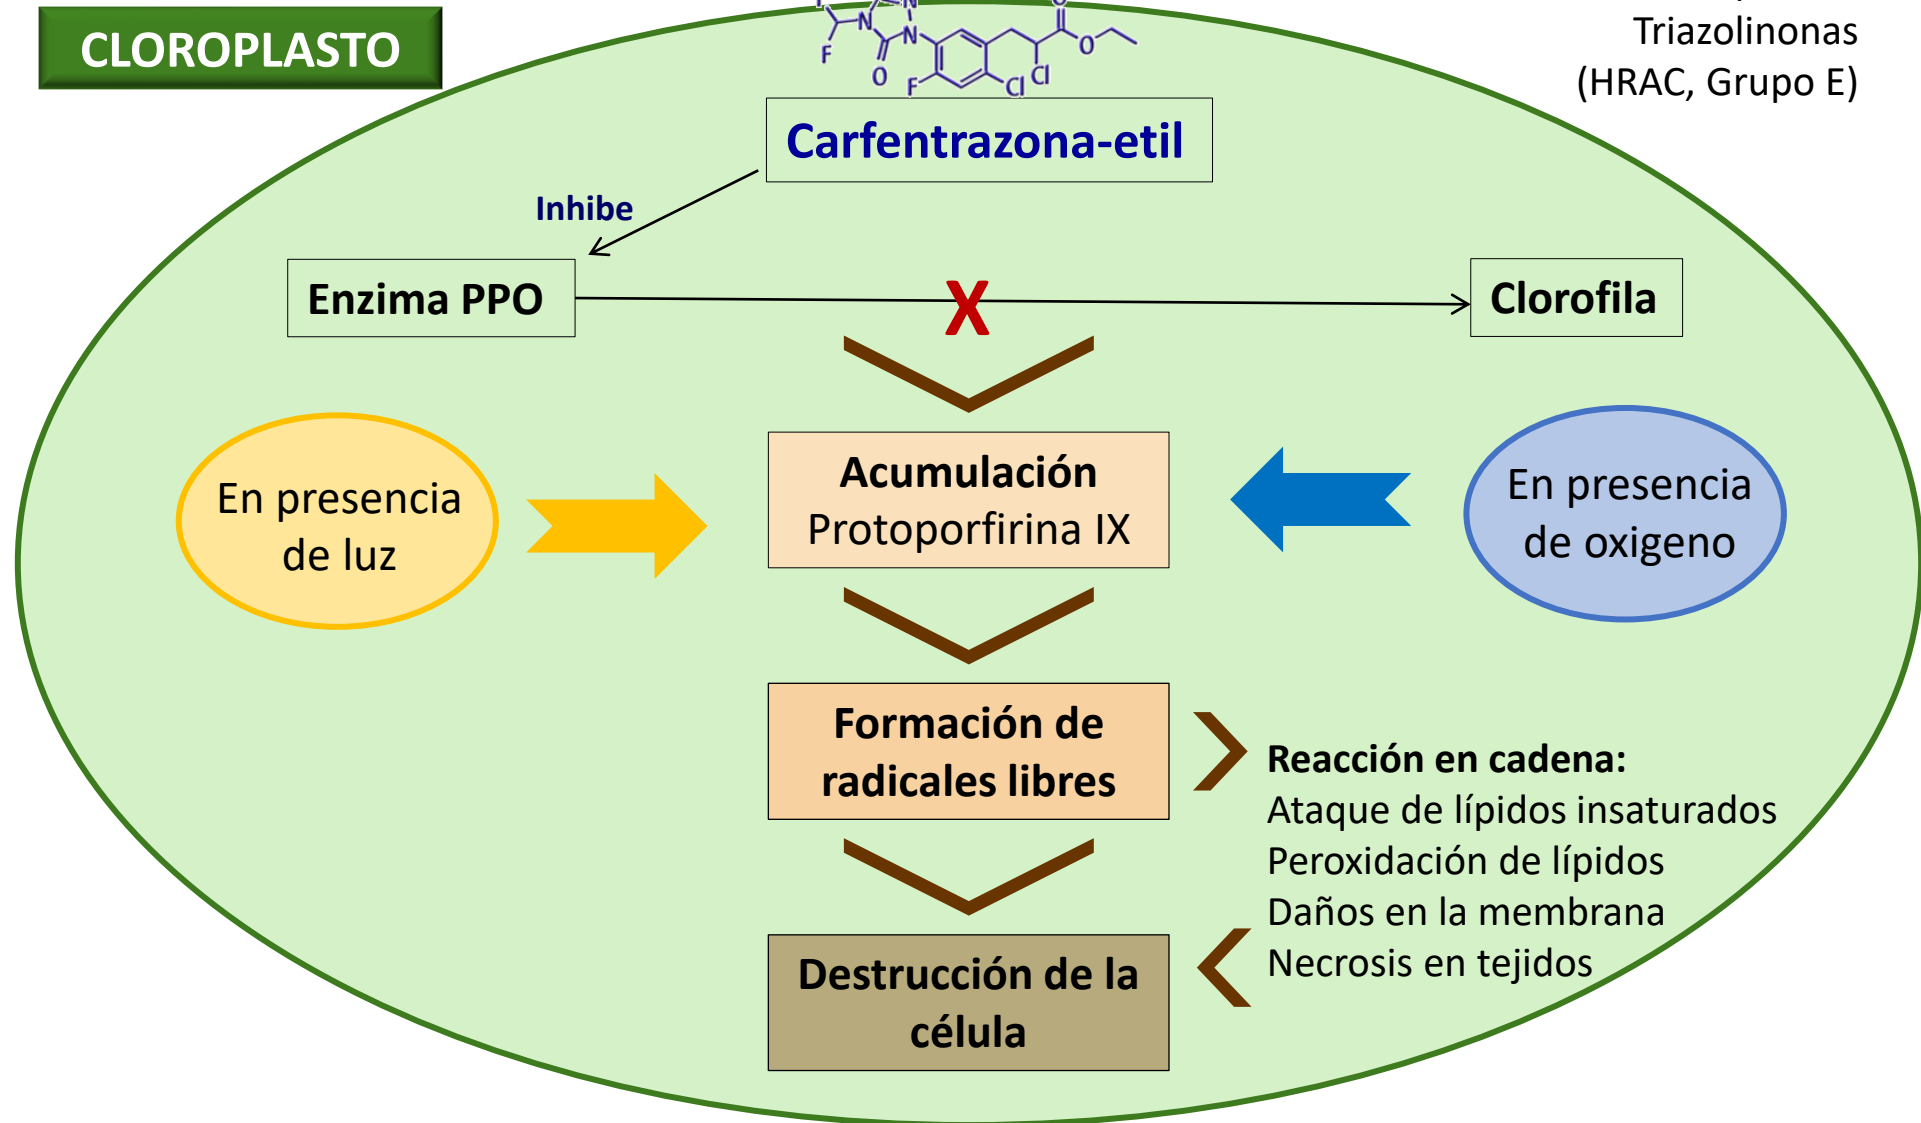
CLOROPLASTO

Triazolinonas
(HRAC, Grupo E)

F
N
N
F
N
O
F
Cl
Cl
O
O

Carfentrazona-etil

Inhibe

Enzima PPO

X

Clorofila

En presencia de luz

Acumulación Protoporfirina IX

En presencia de oxigeno

Formación de radicales libres

Reacción en cadena:
Ataque de lípidos insaturados
Peroxidación de lípidos
Daños en la membrana
Necrosis en tejidos

Destrucción de la célula